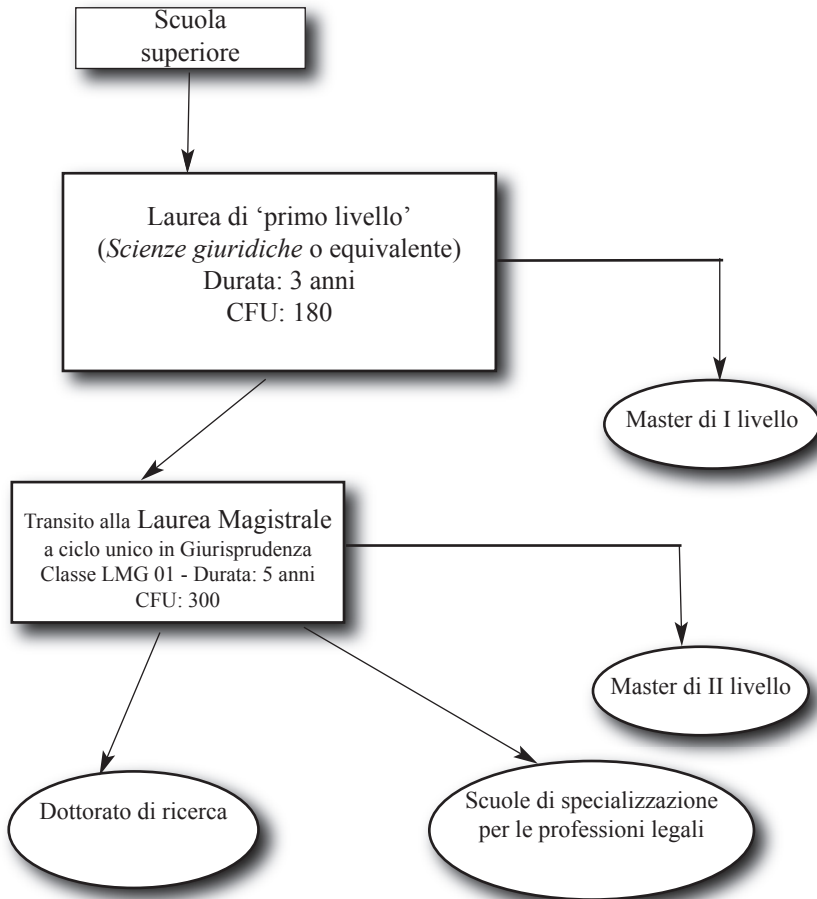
Scuola superiore

Laurea di 'primo livello'
(*Scienze giuridiche* o equivalente)
Durata: 3 anni
CFU: 180

Master di I livello

Transito alla Laurea Magistrale a ciclo unico in Giurisprudenza
Classe LMG 01 - Durata: 5 anni
CFU: 300

Master di II livello

Dottorato di ricerca

Scuole di specializzazione per le professioni legali